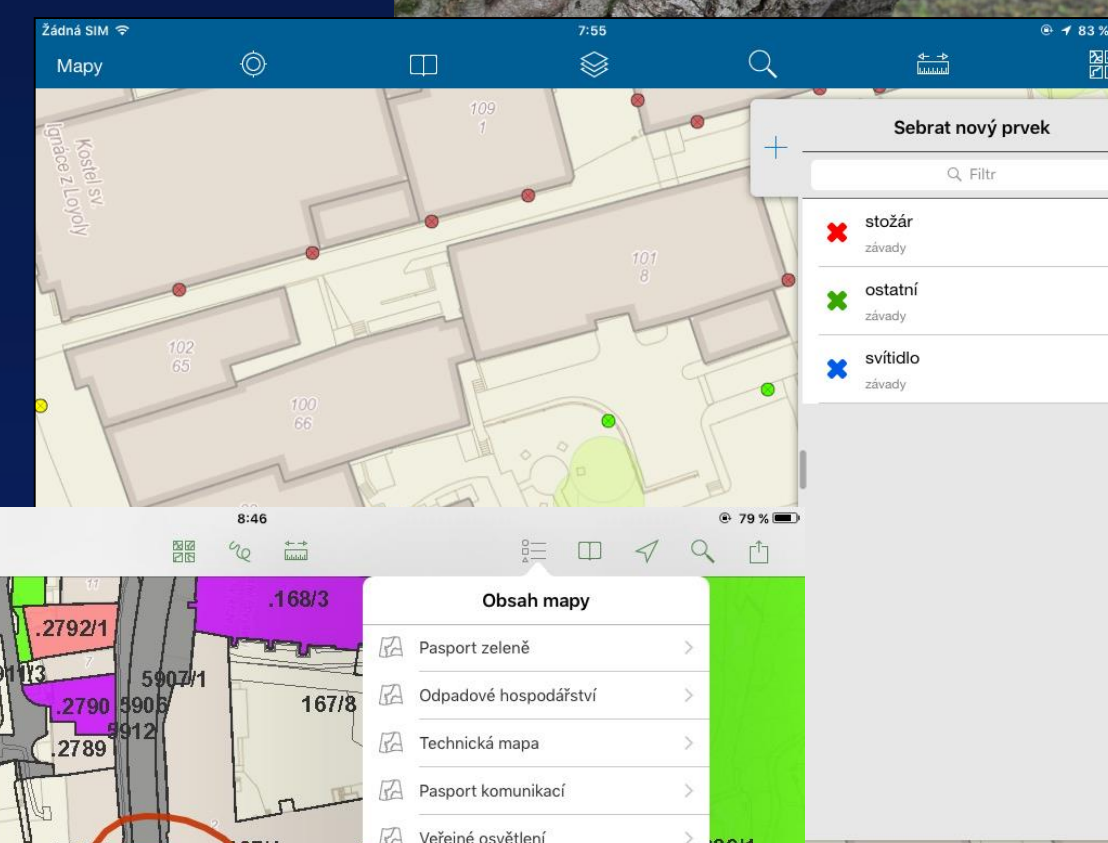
Žádná SIM
7:55
83 %
Mapy

Kostel sv Ignáce z Loyoly
109
1
101
8
102
65
100
66

Sebrat nový prvek
Filtr
stožár
závady
ostatní
závady
svítidlo
závady

8:46
79 %

.168/3
.2792/1
5911/3
5907/1
.2790
5906
5912
167/8
.2789

Obsah mapy
Pasport zeleně
Odpadové hospodářství
Technická mapa
Pasport komunikací
Veřejné osvětlení